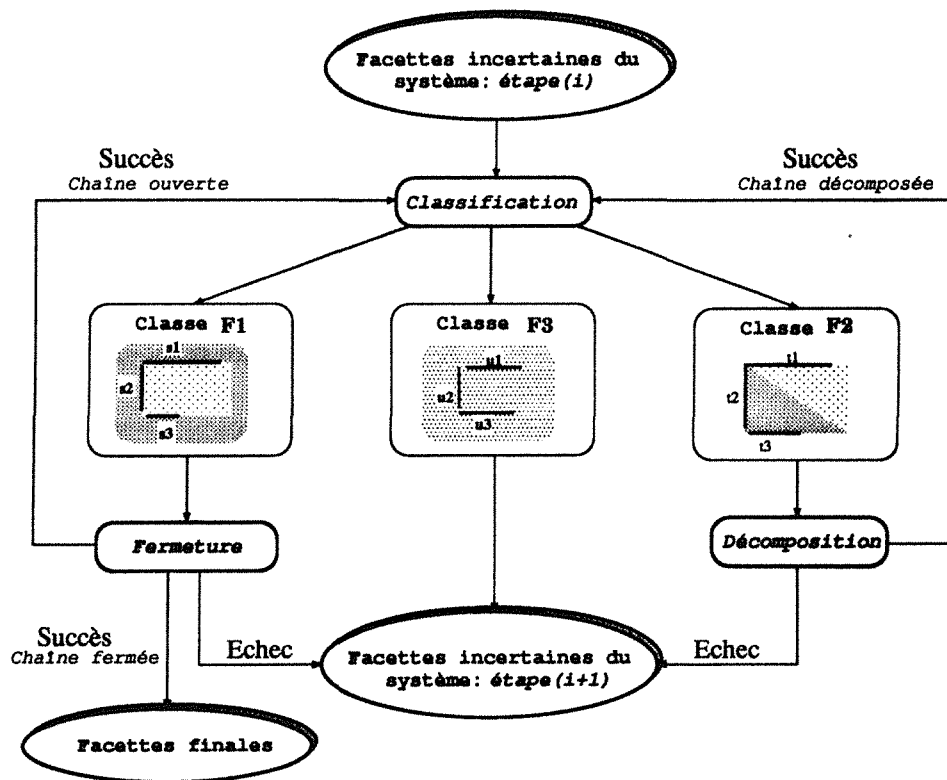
Facettes incertaines du système: étape(i)

Succès
Chaîne ouverte

Classification

Succès
Chaîne décomposée

Classe F1
s1
s2
s3

Classe F3
u1
u2
u3

Classe F2
t1
t2
t3

Fermeture

Décomposition

Succès
Chaîne fermée

Echec

Facettes incertaines du système: étape(i+1)

Echec

Facettes finales